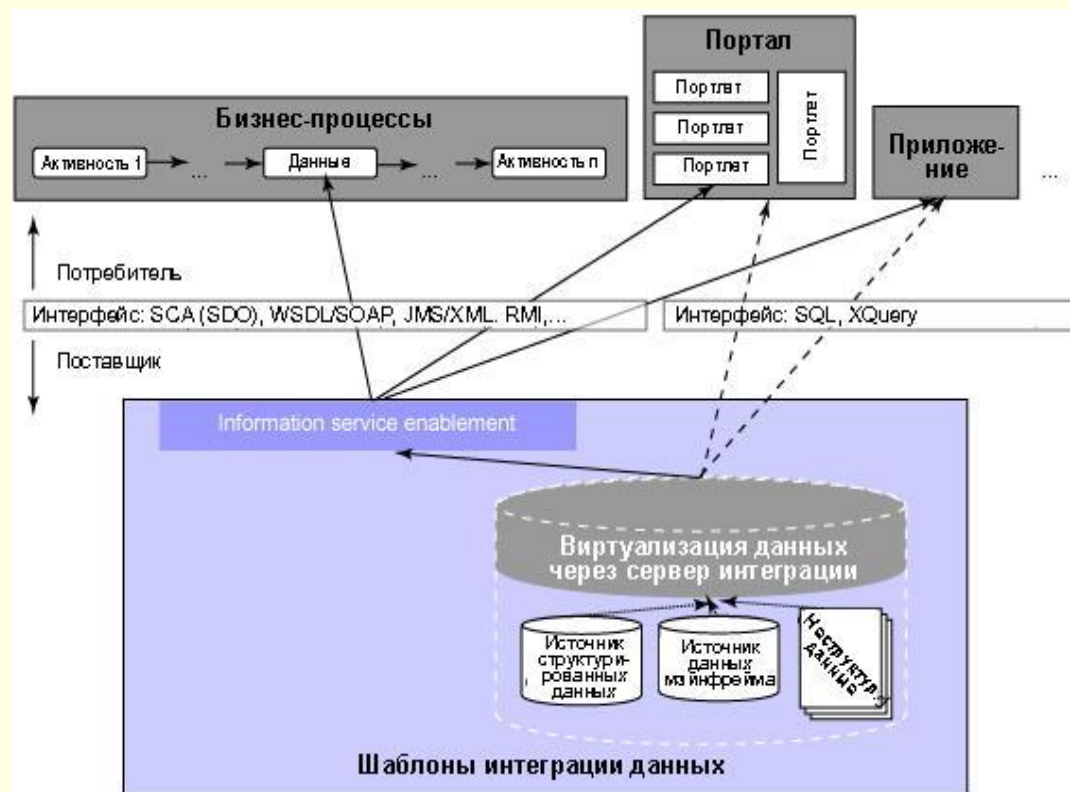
Портал

Портлат

Портлат

Портлат

Портлет

Бизнес-процессы

Активность 1 → ... → Данные → ... → Активность n

Приложение

...

Потребитель

Интерфейс: SCA (SDO), WSDL/SOAP, JMS/XML. RMI,...

Интерфейс: SQL, XQuery

Поставщик

Information service enablement

Виртуализация данных через сервер интеграции

Источник структурированных данных

Источник данных мэйнфрейма

Неструктур. данные

Шаблоны интеграции данных